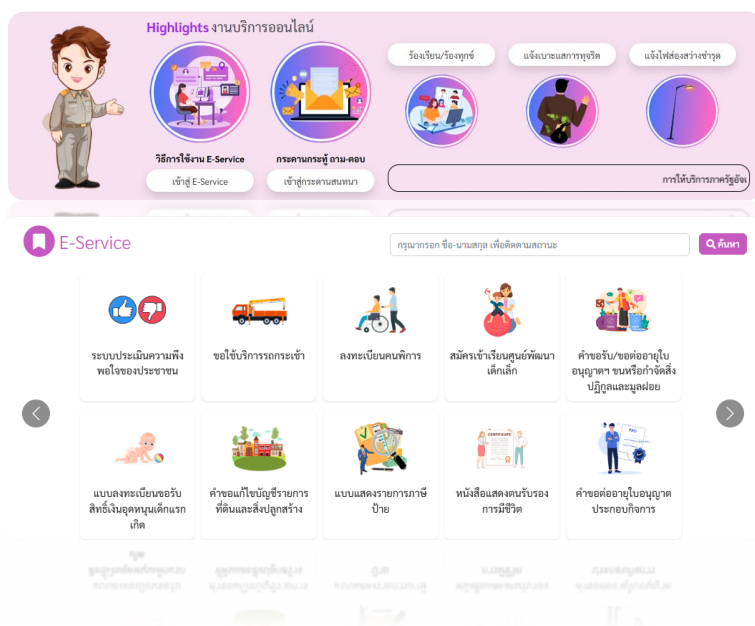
Highlights งานบริการออนไลน์

วิธีการใช้งาน E-Service
เข้าสู่ E-Service

กระดานกระทู้ ถาม-ตอบ
เข้าสู่กระดานสนทนา

ร้องเรียน/ร้องทุกข์

แจ้งเบาะแสการทุจริต

แจ้งไฟส่องสว่างชำรุด

การให้บริการภาครัฐอิเ

E-Service

กรุณากรอก ชื่อ-นามสกุล เพื่อติดตามสถานะ

ค้นหา

ระบบประเมินความพึงพอใจของประชาชน

ขอใช้บริการรถกระเช้า

ลงทะเบียนคนพิการ

สมัครเข้าเรียนศูนย์พัฒนาเด็กเล็ก

คำขอรับ/ขอต่ออายุใบอนุญาตฯ ขนหรือกำจัดสิ่งปฏิกูลและมูลฝอย

แบบลงทะเบียนขอรับสิทธิ์เงินอุดหนุนเด็กแรกเกิด

คำขอแก้ไขบัญชีรายการที่ดินและสิ่งปลูกสร้าง

แบบแสดงรายการภาษีป้าย

หนังสือแสดงตนรับรองการมีชีวิต

คำขอต่ออายุใบอนุญาตประกอบกิจการ